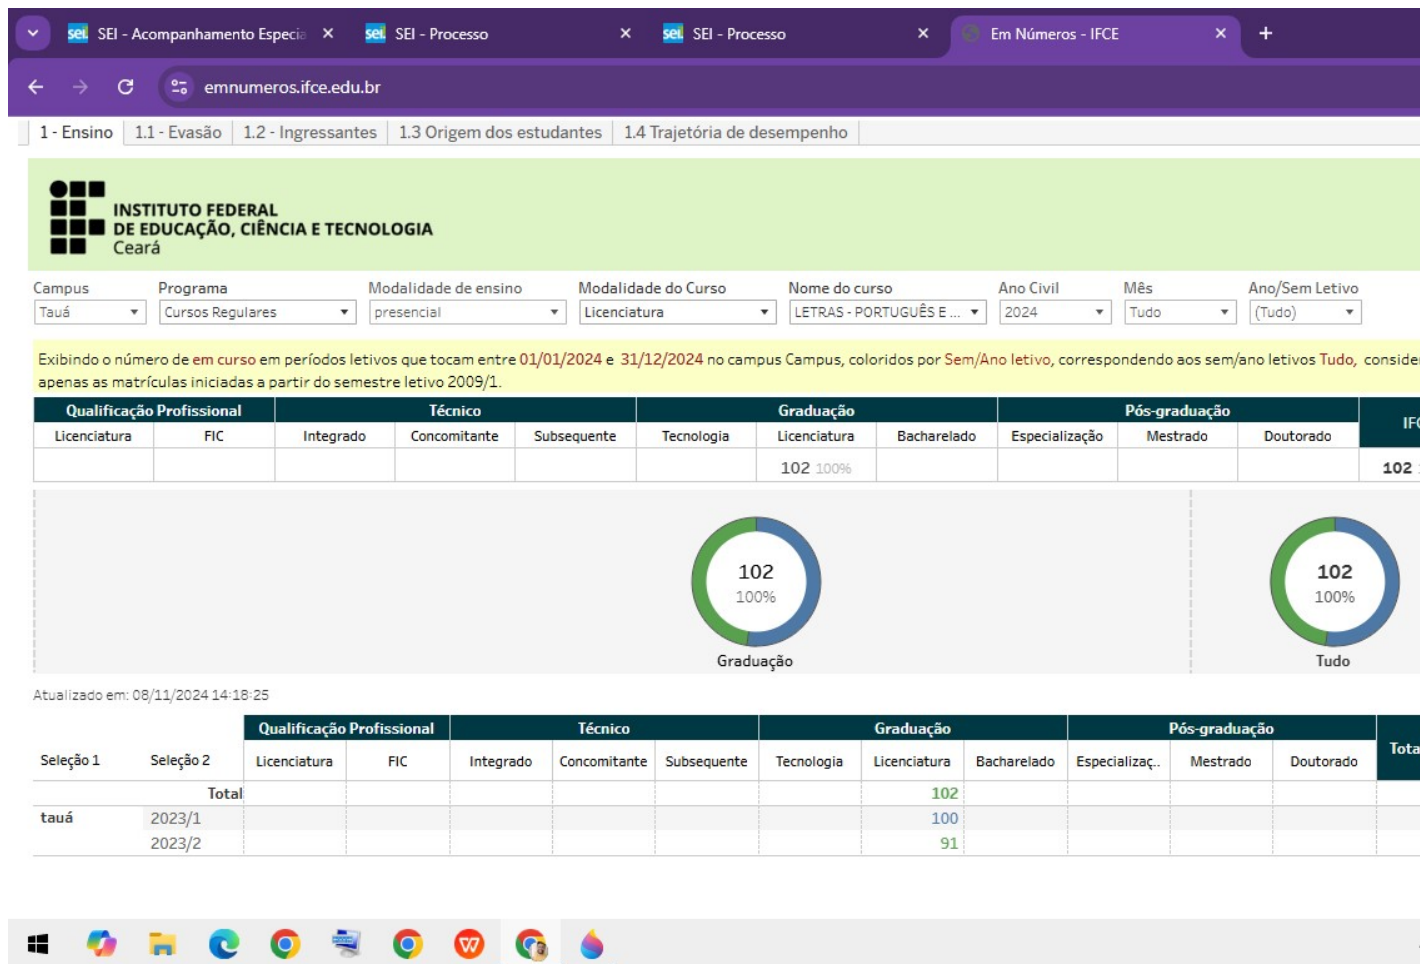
sei SEI - Acompanhamento Especia ×
sei SEI - Processo ×
sei SEI - Processo ×
Em Números - IFCE ×
+

emnumeros.ifce.edu.br

1 - Ensino | 1.1 - Evasão | 1.2 - Ingressantes | 1.3 Origem dos estudantes | 1.4 Trajetória de desempenho

INSTITUTO FEDERAL
DE EDUCAÇÃO, CIÊNCIA E TECNOLOGIA
Ceará

Campus: Tauá
Programa: Cursos Regulares
Modalidade de ensino: presencial
Modalidade do Curso: Licenciatura
Nome do curso: LETRAS - PORTUGUÊS E ...
Ano Civil: 2024
Mês: Tudo
Ano/Sem Letivo: (Tudo)

Exibindo o número de em curso em períodos letivos que tocam entre 01/01/2024 e 31/12/2024 no campus Campus, coloridos por Sem/Ano letivo, correspondendo aos sem/ano letivos Tudo, conside apenas as matrículas iniciadas a partir do semestre letivo 2009/1.

| Qualificação Profissional | | Técnico | | | Graduação | | | Pós-graduação | | | IF |
|---|---|---|---|---|---|---|---|---|---|---|---|
| Licenciatura | FIC | Integrado | Concomitante | Subsequente | Tecnologia | Licenciatura | Bacharelado | Especialização | Mestrado | Doutorado | |
| | | | | | | 102 100% | | | | | 102 |

102
100%
Graduação

102
100%
Tudo

Atualizado em: 08/11/2024 14:18:25

| Seleção 1 | Seleção 2 | Qualificação Profissional: Licenciatura | FIC | Técnico: Integrado | Concomitante | Subsequente | Graduação: Tecnologia | Licenciatura | Bacharelado | Pós-graduação: Especializaç.. | Mestrado | Doutorado | Tota |
|---|---|---|---|---|---|---|---|---|---|---|---|---|---|
| | Total | | | | | | | 102 | | | | | |
| tauá | 2023/1 | | | | | | | 100 | | | | | |
| | 2023/2 | | | | | | | 91 | | | | | |